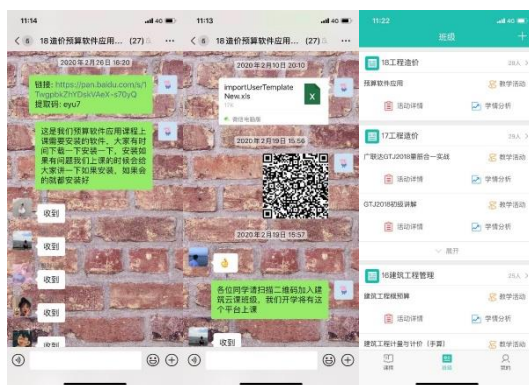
11:14

< 6 18造价预算软件应用... (27) ···

2020年2月26日 16:20

链接：https://pan.baidu.com/s/1Twgpbk ZhYDskVAeX-s70yQ 提取码：eyu7

这是我们预算软件应用课程上课需要安装的软件，大家有时间下载一下安装一下，安装如果有问题我们上课的时候会给大家讲一下如果安装，如果会的就都安装好

收到

收到

收到

收到

收到

11:13

< 6 18造价预算软件应用... (27) ···

2020年2月10日 20:10

importUserTemplateNew.xls

17K

微信电脑版

2020年2月19日 15:56

2020年2月19日 15:57

各位同学请扫描二维码加入建筑云课班级，我们开学将有这个平台上课

收到

11:22

班级

18工程造价

预算软件应用

教学活动

活动详情

学情分析

17工程造价

广联达GTJ2018量图合一实战

教学活动

活动详情

学情分析

GTJ2018功能讲解

教学活动

活动详情

学情分析

展开

16建筑工程管理

建筑工程预算

教学活动

活动详情

学情分析

建筑工程计量与计价（手算）

教学活动

课程

班级

我的